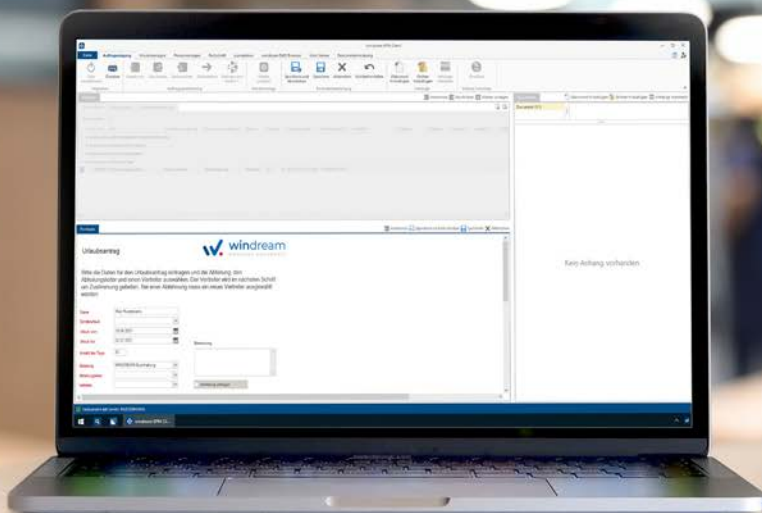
windream BPM Client

Datei | Auftragsanlage | Einstellungen | Auswertungen | Ansicht | Kompakt | windream BPM Browser | Start Seite | Benutzerverwaltung

Urlaubsantrag

windream

Bitte die Daten für den Urlaubsantrag eintragen und die Abteilung, den Abteilungsleiter und einen Vertreter auswählen. Der Vertreter wird im nächsten Schritt zur Zustimmung gebeten. Bei einer Ablehnung muss ein neuer Vertreter ausgewählt werden.

Name
Zeitbedarf
Urlaub von
Urlaub bis
Anzahl der Tage
Abteilung
Abteilungsleiter
Vertreter

Bemerkung

Kein Anhang vorhanden

windream BPM Cl...